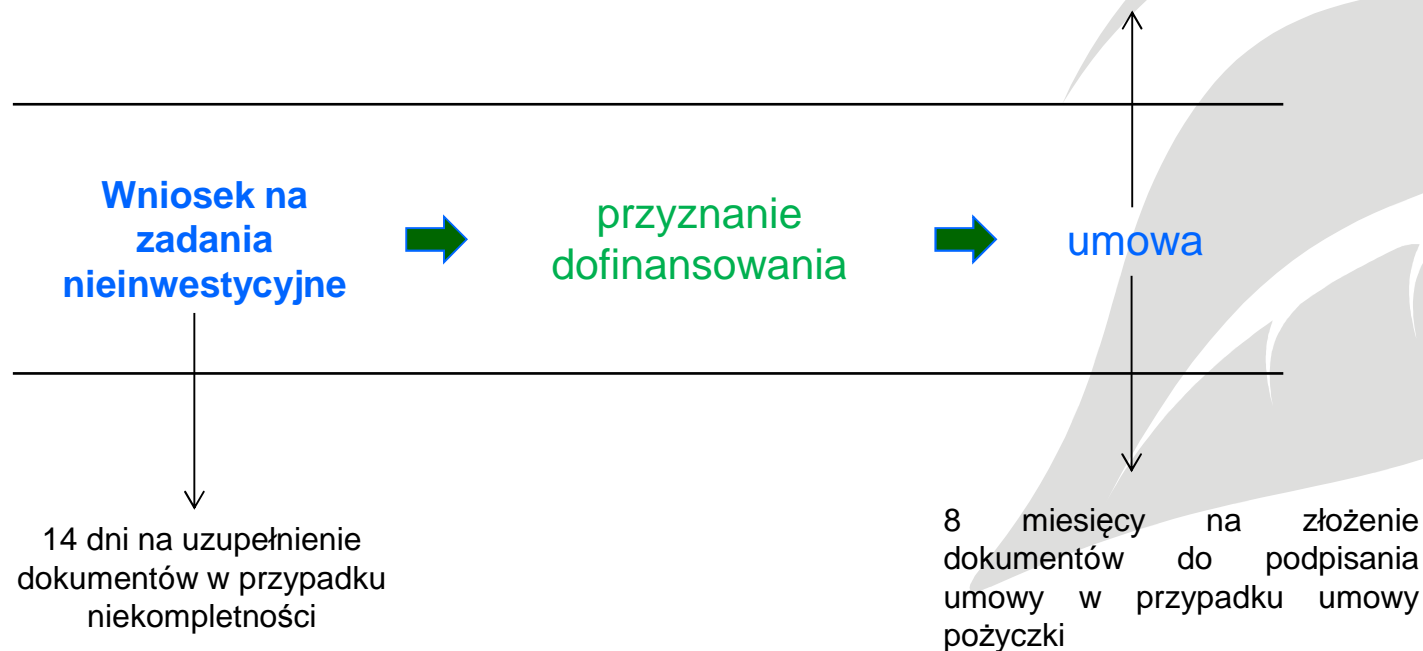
Wniosek na zadania nieinwestycyjne

przyznanie dofinansowania

umowa

14 dni na uzupełnienie dokumentów w przypadku niekompletności

8 miesięcy na złożenie dokumentów do podpisania umowy w przypadku umowy pożyczki